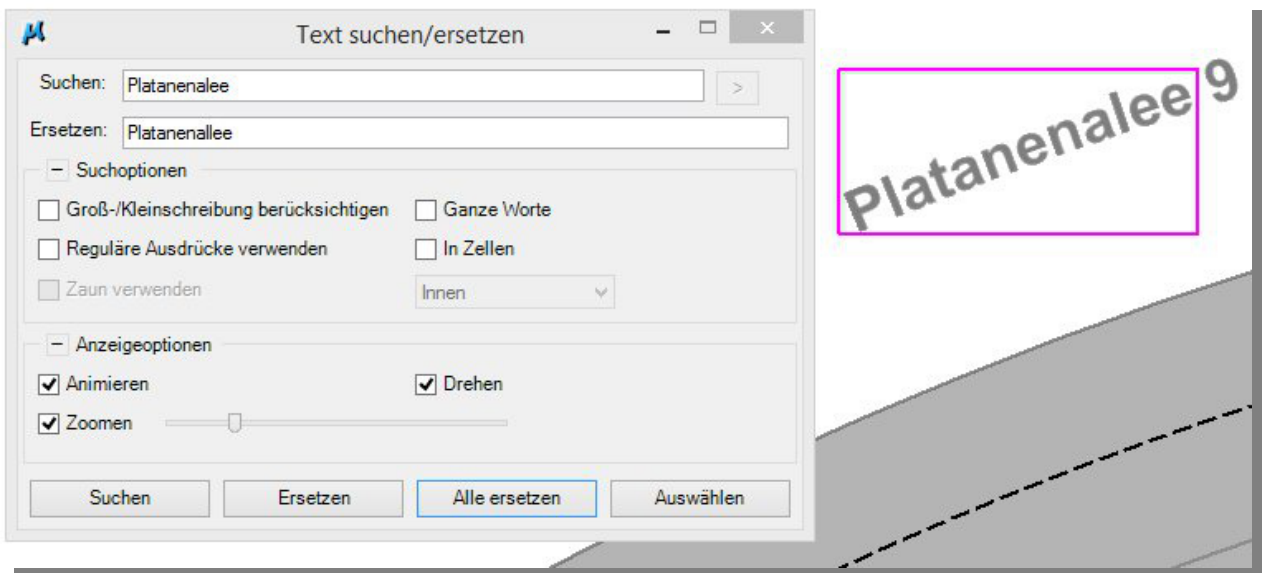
Text suchen/ersetzen

Suchen: Platanenalee >

Ersetzen: Platanenallee

Suchoptionen

Groß-/Kleinschreibung berücksichtigen

Ganze Worte

Reguläre Ausdrücke verwenden

In Zellen

Zaun verwenden

Innen

Anzeigeoptionen

Animieren

Drehen

Zoomen

Suchen

Ersetzen

Alle ersetzen

Auswählen

Platanenalee 9